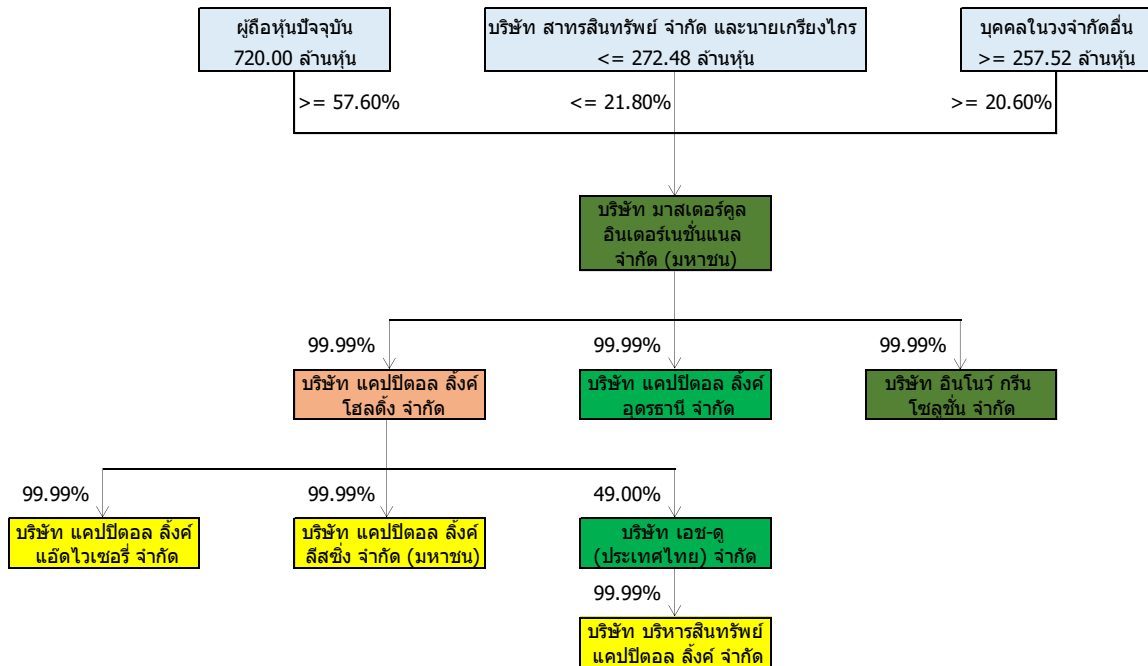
ผู้ถือหุ้นปัจจุบัน
720.00 ล้านหุ้น

บริษัท สาทรสินทรัพย์ จำกัด และนายเกรียงไกร
<= 272.48 ล้านหุ้น

บุคคลในวงจำกัดอื่น
>= 257.52 ล้านหุ้น

>= 57.60%

<= 21.80%

>= 20.60%

บริษัท มาสเตอร์คูล อินเตอร์เนชั่นแนล จำกัด (มหาชน)

99.99%

99.99%

99.99%

บริษัท แคปปิตอล ลิ้งค์ โฮลดิ้ง จำกัด

บริษัท แคปปิตอล ลิ้งค์ อุดรธานี จำกัด

บริษัท อินโนว์ กรีน โซลูชั่น จำกัด

99.99%

99.99%

49.00%

บริษัท แคปปิตอล ลิ้งค์ แอ๊ดไวเซอรี่ จำกัด

บริษัท แคปปิตอล ลิ้งค์ ลีสซิ่ง จำกัด (มหาชน)

บริษัท เอช-ดู (ประเทศไทย) จำกัด

99.99%

บริษัท บริหารสินทรัพย์ แคปปิตอล ลิ้งค์ จำกัด